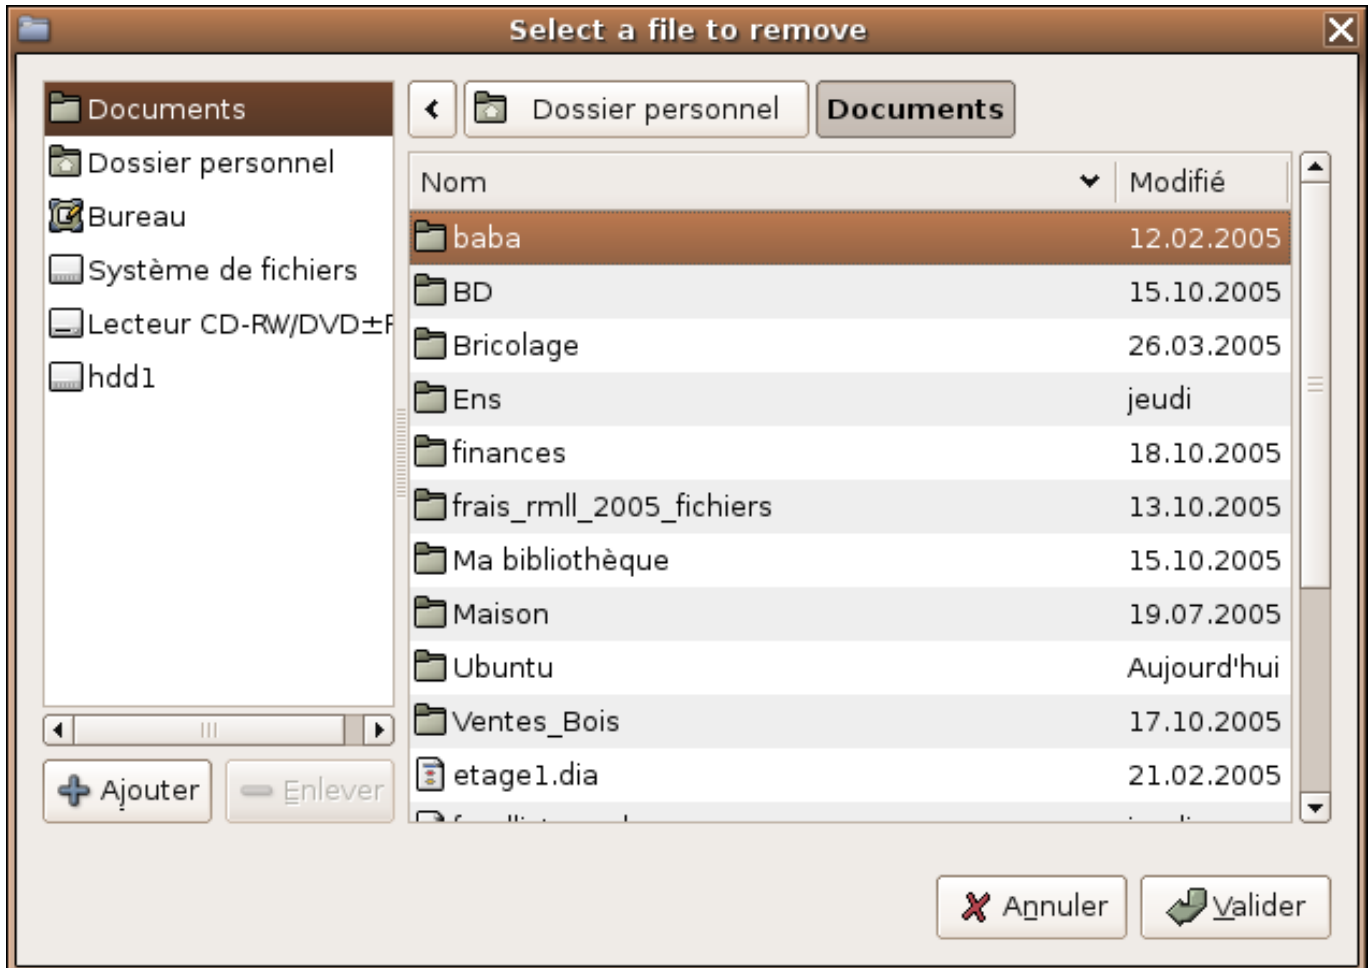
Select a file to remove

Documents
Dossier personnel
Bureau
Système de fichiers
Lecteur CD-RW/DVD±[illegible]
hdd1

Ajouter
Enlever

Dossier personnel
Documents

| Nom | Modifié |
|---|---|
| baba | 12.02.2005 |
| BD | 15.10.2005 |
| Bricolage | 26.03.2005 |
| Ens | jeudi |
| finances | 18.10.2005 |
| frais_rmll_2005_fichiers | 13.10.2005 |
| Ma bibliothèque | 15.10.2005 |
| Maison | 19.07.2005 |
| Ubuntu | Aujourd'hui |
| Ventes_Bois | 17.10.2005 |
| etage1.dia | 21.02.2005 |
| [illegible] | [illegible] |

Annuler
Valider